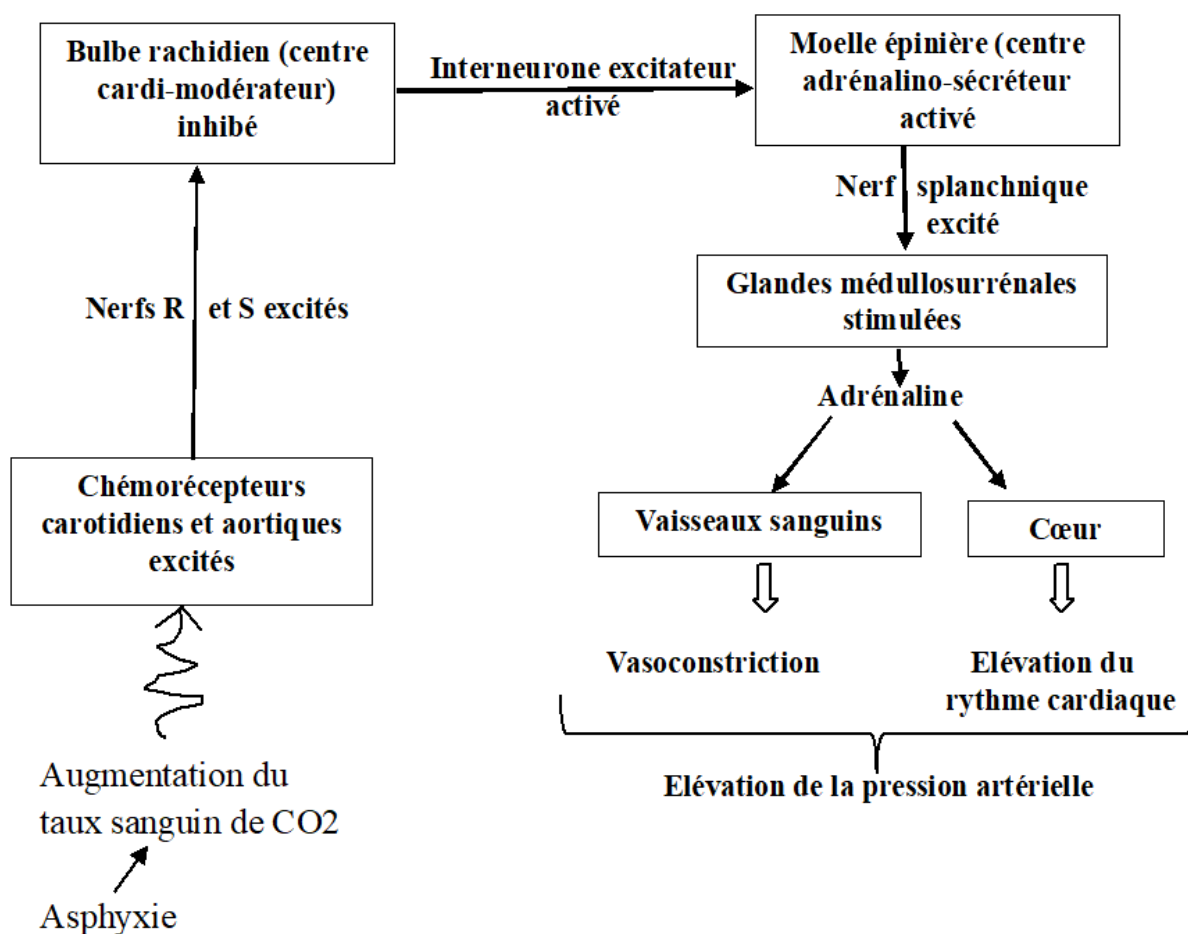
Bulbe rachidien (centre cardi-modérateur) inhibé

Interneurone excitateur activé

Moelle épinière (centre adrénalino-sécréteur activé

Nerf splanchnique excité

Glandes médullosurrénales stimulées

Nerfs R et S excités

Adrénaline

Chémorécepteurs carotidiens et aortiques excités

Vaisseaux sanguins

Cœur

Vasoconstriction

Elévation du rythme cardiaque

Elévation de la pression artérielle

Augmentation du taux sanguin de CO2

Asphyxie